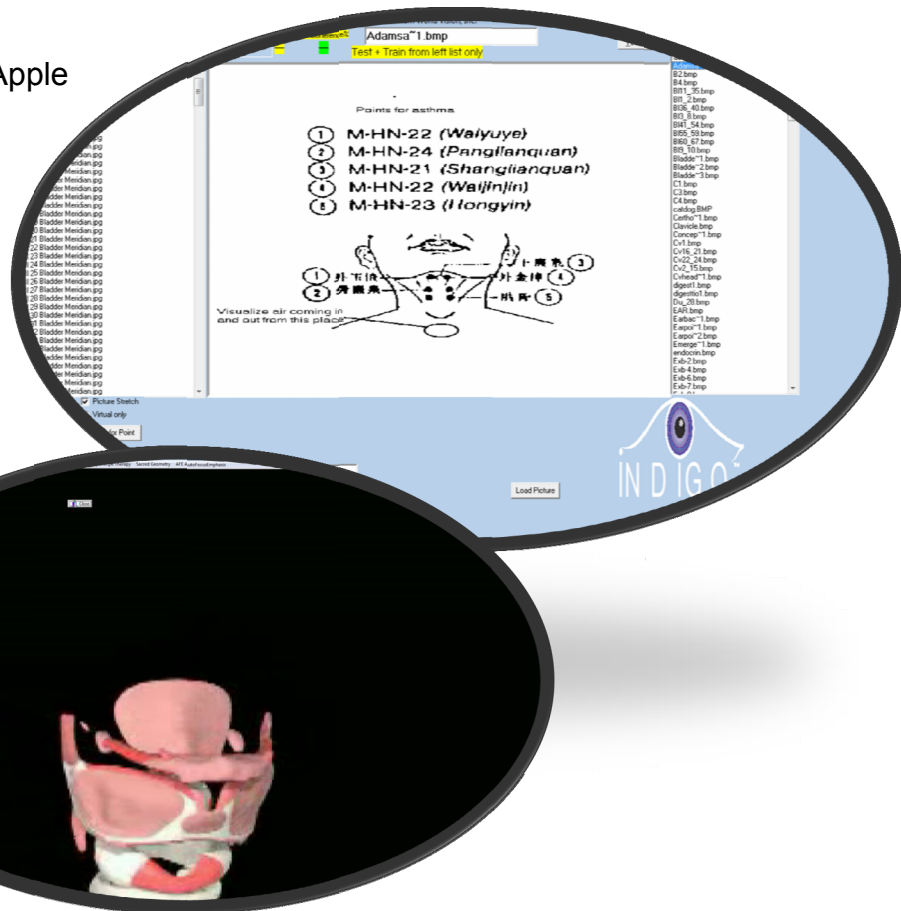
Apple

Adamsa~1.bmp

Test + Train from left list only

Points for asthma

① M-HN-22 (Waiyuye)
② M-HN-24 (Pangilanquan)
③ M-HN-21 (Shanglianquan)
④ M-HN-22 (Waijinjin)
⑤ M-HN-23 (Hongyin)

① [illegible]
② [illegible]
③ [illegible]
④ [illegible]
⑤ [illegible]

Visualize air coming in and out from this place

Bladder Meridian.jpg
Bladder Meridian.jpg
Bladder Meridian.jpg
Bladder Meridian.jpg
Bladder Meridian.jpg
Bladder Meridian.jpg
Bladder Meridian.jpg
20 Bladder Meridian.jpg
21 Bladder Meridian.jpg
22 Bladder Meridian.jpg
23 Bladder Meridian.jpg
24 Bladder Meridian.jpg
25 Bladder Meridian.jpg
26 Bladder Meridian.jpg
27 Bladder Meridian.jpg
28 Bladder Meridian.jpg
29 Bladder Meridian.jpg
30 Bladder Meridian.jpg
31 Bladder Meridian.jpg
Bladder Meridian.jpg
Bladder Meridian.jpg
Bladder Meridian.jpg
Bladder Meridian.jpg
Bladder Meridian.jpg
Bladder Meridian.jpg
Bladder Meridian.jpg

Adamsa~1.bmp
B2.bmp
B4.bmp
Bl11_35.bmp
Bl1_2.bmp
Bl36_40.bmp
Bl3_8.bmp
Bl41_54.bmp
Bl55_59.bmp
Bl60_67.bmp
Bl9_10.bmp
Bladde~1.bmp
Bladde~2.bmp
Bladde~3.bmp
C1.bmp
C3.bmp
C4.bmp
celdog.BMP
Certho~1.bmp
Clavicle.bmp
Concep~1.bmp
Cv1.bmp
Cv16_21.bmp
Cv22_24.bmp
Cv2_15.bmp
Cvhead~1.bmp
digest1.bmp
digestio1.bmp
Du_28.bmp
EAR.bmp
Earbac~1.bmp
Earpoi~1.bmp
Earpoi~2.bmp
Emerge~1.bmp
endocrin.bmp
Exb-2.bmp
Exb-4.bmp
Exb-6.bmp
Exb-7.bmp

Picture Stretch
Virtual only
for Point

Load Picture

INDIGO

Sacred Geometry